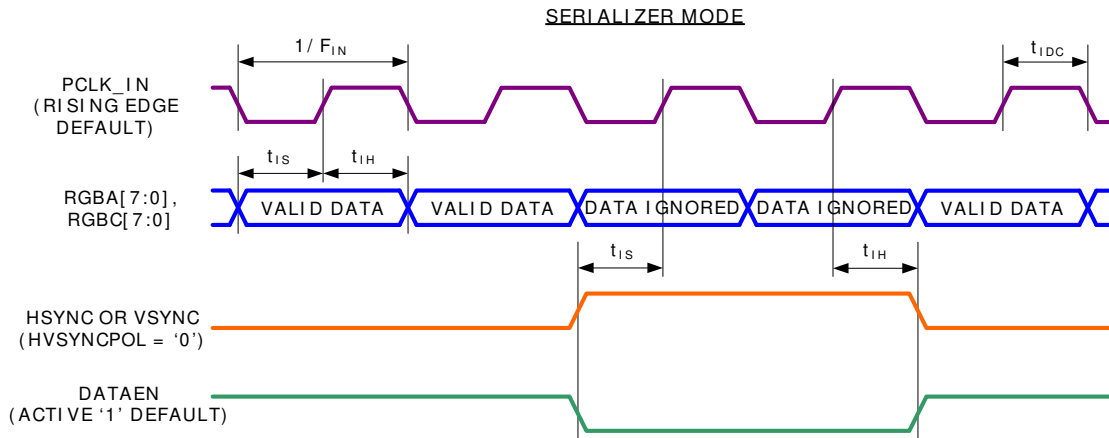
SERIALIZER MODE

$1/F_{IN}$

$t_{IDC}$

PCLK_IN (RISING EDGE DEFAULT)

$t_{IS}$

$t_{IH}$

RGBA[7:0], RGBC[7:0]

VALID DATA

VALID DATA

DATA IGNORED

DATA IGNORED

VALID DATA

$t_{IS}$

$t_{IH}$

HSYNC OR VSYNC (HVSYNCPOL = '0')

DATAEN (ACTIVE '1' DEFAULT)